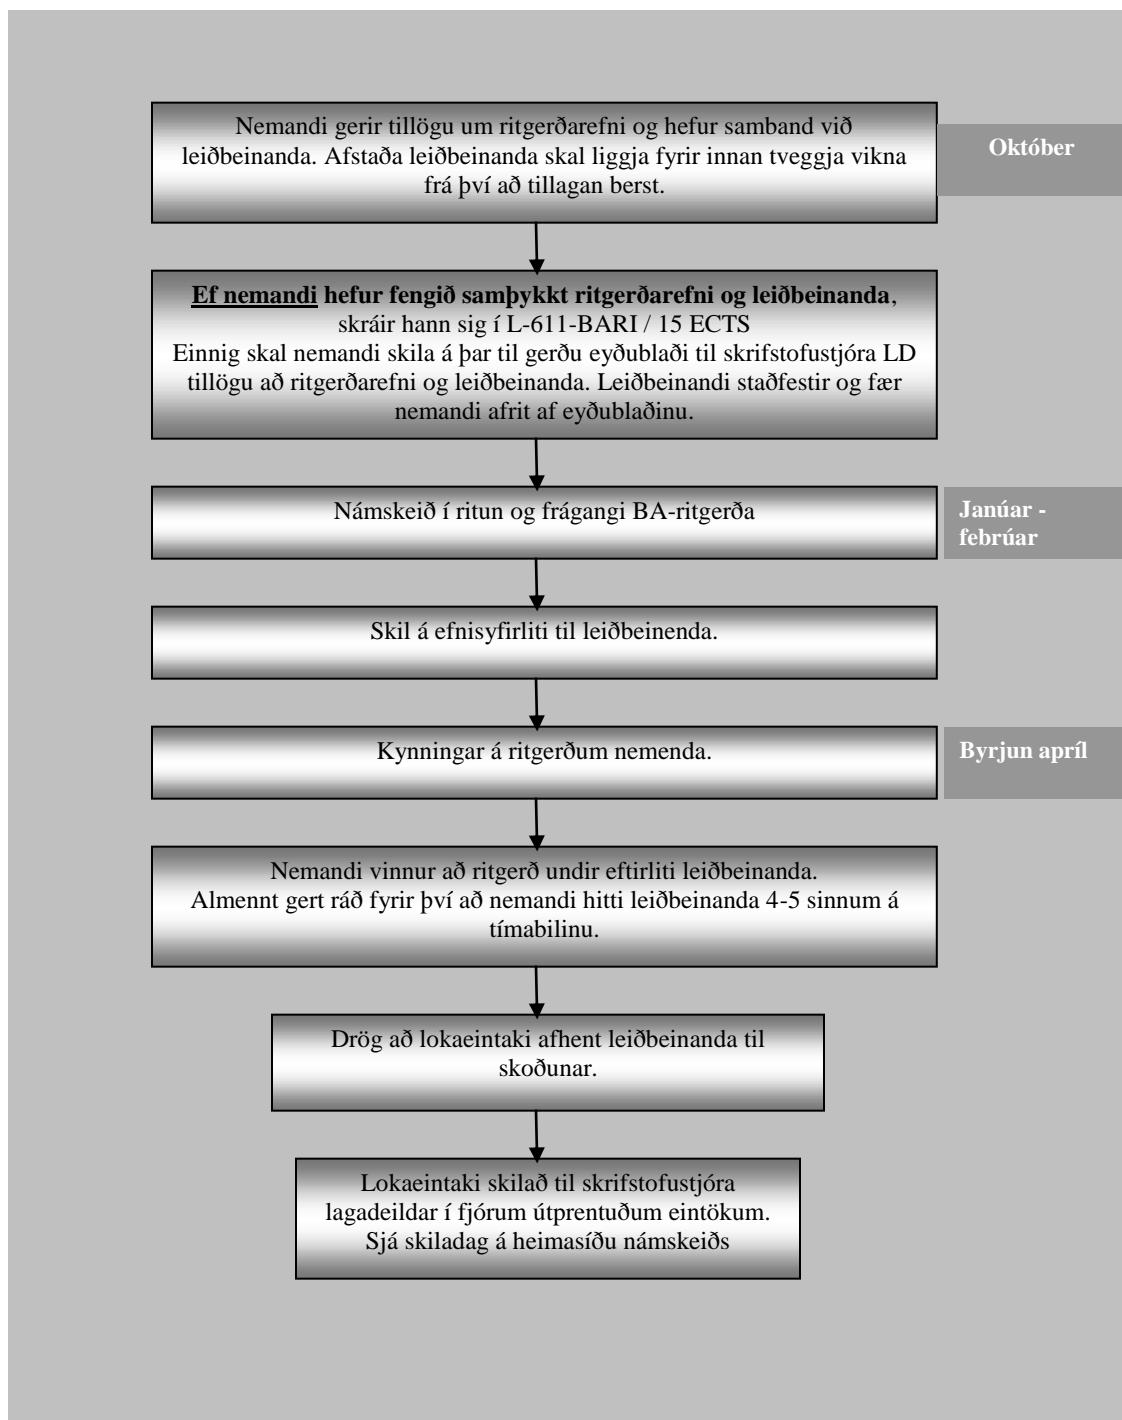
Nemandi gerir tillögu um ritgerðarefni og hefur samband við leiðbeinanda. Afstaða leiðbeinanda skal liggja fyrir innan tveggja vikna frá því að tillagan berst.

Október

**Ef nemandi hefur fengið samþykkt ritgerðarefni og leiðbeinanda**, skráir hann sig í L-611-BARI / 15 ECTS
Einnig skal nemandi skila á þar til gerðu eyðublaði til skrifstofustjóra LD tillögu að ritgerðarefni og leiðbeinanda. Leiðbeinandi staðfestir og fær nemandi afrit af eyðublaðinu.

Námskeið í ritun og frágangi BA-ritgerða

Janúar - febrúar

Skil á efnisyfirliti til leiðbeinenda.

Kynningar á ritgerðum nemenda.

Byrjun apríl

Nemandi vinnur að ritgerð undir eftirliti leiðbeinanda.
Almennt gert ráð fyrir því að nemandi hitti leiðbeinanda 4-5 sinnum á tímabilinu.

Drög að lokaeintaki afhent leiðbeinanda til skoðunar.

Lokaeintaki skilað til skrifstofustjóra lagadeildar í fjórum útprentuðum eintökum.
Sjá skiladag á heimasíðu námskeiðs